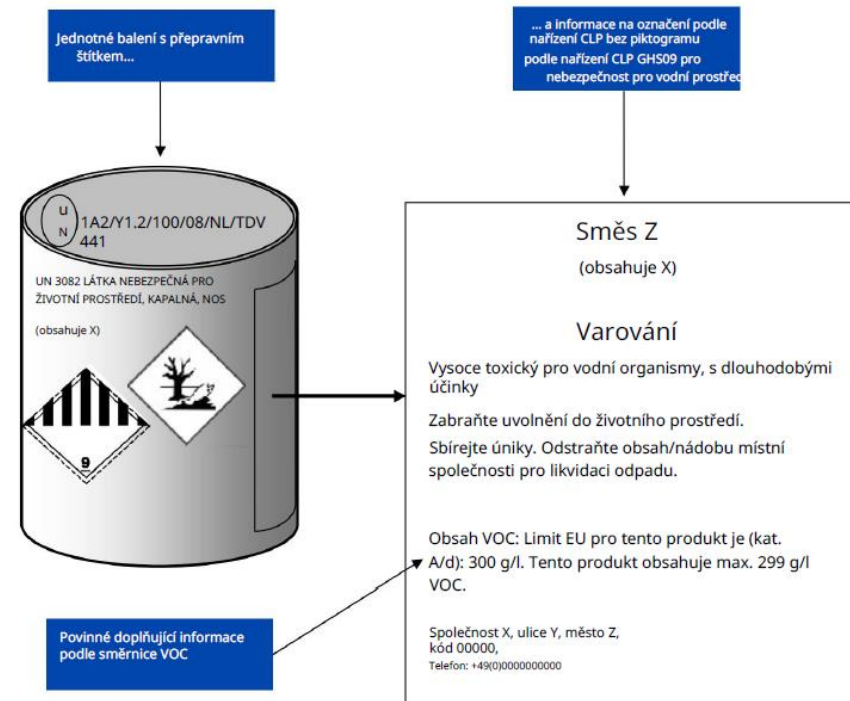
Jednotné balení s přepravním štítkem...

... a informace na označení podle nařízení CLP bez piktogramu podle nařízení CLP GHS09 pro nebezpečnost pro vodní prostřed

u
n
1A2/Y1.2/100/08/NL/TDV 441

UN 3082 LÁTKA NEBEZPEČNÁ PRO ŽIVOTNÍ PROSTŘEDÍ, KAPALNÁ, NOS

(obsahuje X)

9

Směs Z

(obsahuje X)

Varování

Vysoce toxický pro vodní organismy, s dlouhodobými účinky

Zabraňte uvolnění do životního prostředí.

Sbírejte úniky. Odstraňte obsah/nádobu místní společnosti pro likvidaci odpadu.

Obsah VOC: Limit EU pro tento produkt je (kat. A/d): 300 g/l. Tento produkt obsahuje max. 299 g/l VOC.

Společnost X, ulice Y, město Z, kód 00000,
Telefon: +49(0)0000000000

Povinné doplňující informace podle směrnice VOC